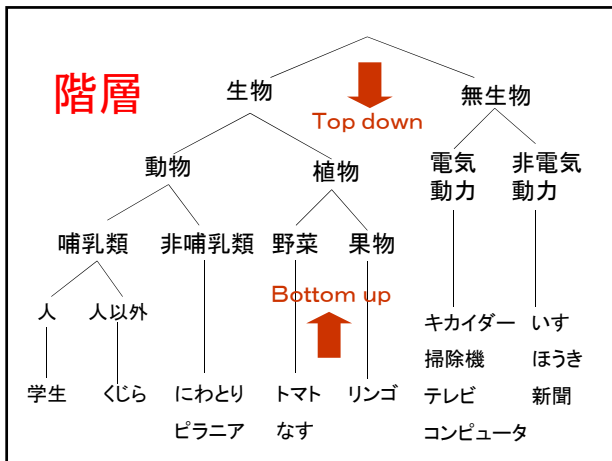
階層

生物

Top down

無生物

動物

植物

電気動力

非電気動力

哺乳類

非哺乳類

野菜

果物

Bottom up

人

人以外

キカイダー
掃除機
テレビ
コンピュータ

いす
ほうき
新聞

学生

くじら

にわとり
ピラニア

トマト
なす

リンゴ